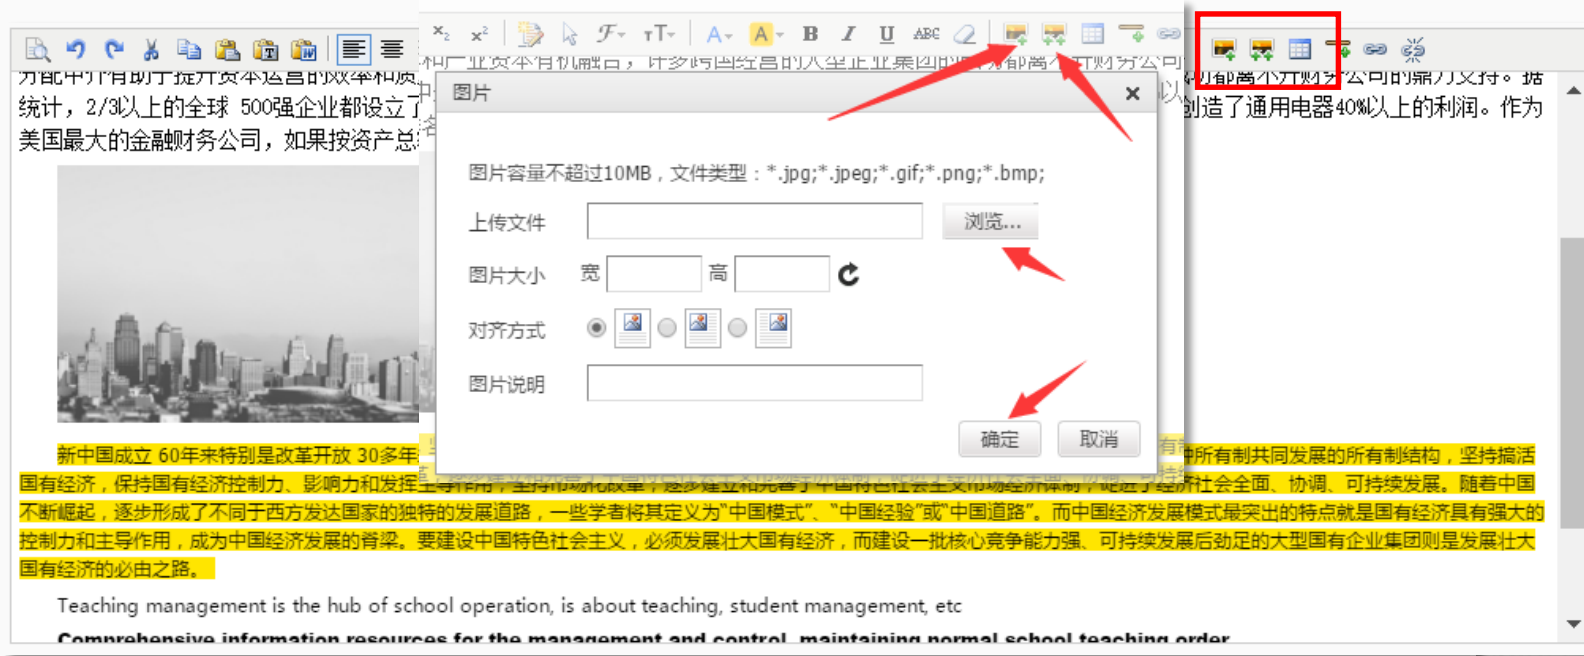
$x_2$ $x^2$ A B I U ABC

方能中介有助于提升资本运营的效率和质 … 和产业资本有机融合，许多跨国经营的大型企业集团的 … 都离不开财务公司 … 的帮助离不开财务公司的鼎力支持。据统计，2/3以上的全球 500强企业都设立了 … 以 … 创造了通用电器40%以上的利润。作为美国最大的金融财务公司，如果按资产总 …

图片

图片容量不超过10MB，文件类型：*.jpg;*.jpeg;*.gif;*.png;*.bmp;

上传文件 浏览...

图片大小 宽 高

对齐方式

图片说明

确定 取消

新中国成立 60年来特别是改革开放 30多年 … 有 … 种所有制共同发展的所有制结构，坚持搞活国有经济，保持国有经济控制力、影响力和发挥 … 经济社会全面、协调、可持续发展。随着中国不断崛起，逐步形成了不同于西方发达国家的独特的发展道路，一些学者将其定义为"中国模式"、"中国经验"或"中国道路"。而中国经济发展模式最突出的特点就是国有经济具有强大的控制力和主导作用，成为中国经济发展的脊梁。要建设中国特色社会主义，必须发展壮大国有经济，而建设一批核心竞争能力强、可持续发展后劲足的大型国有企业集团则是发展壮大国有经济的必由之路。

Teaching management is the hub of school operation, is about teaching, student management, etc

Comprehensive information resources for the management and control, maintaining normal school teaching order